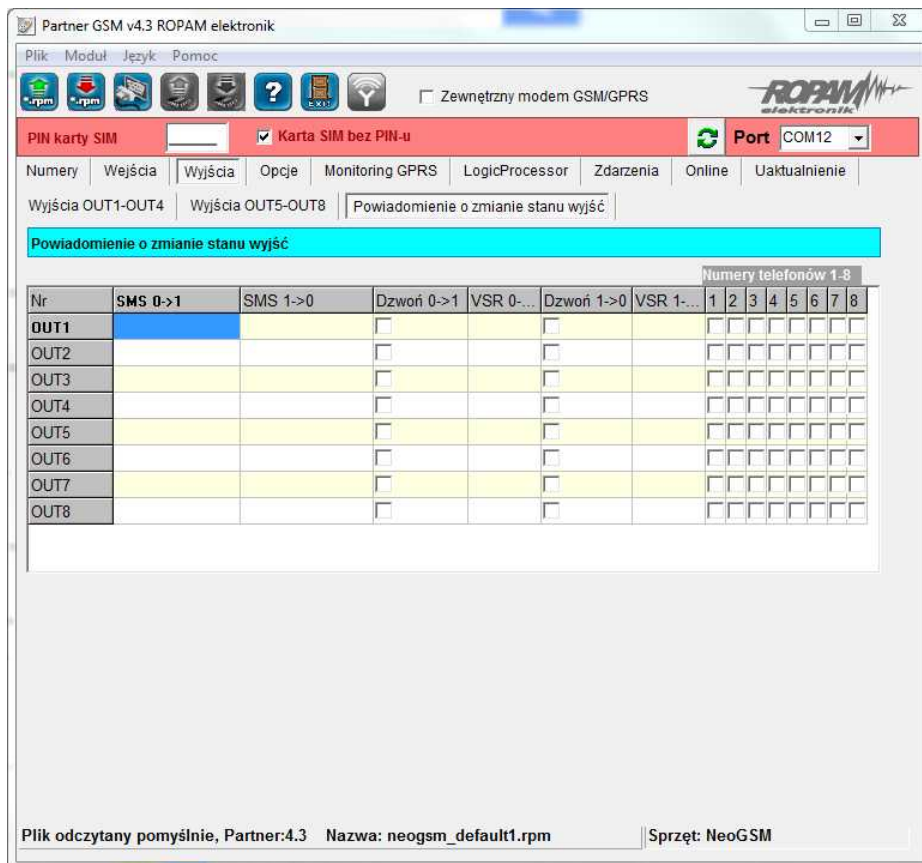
Partner GSM v4.3 ROPAM elektronik

Plik Moduł Język Pomoc

*.rpm *.rpm EXIT

Zewnętrzny modem GSM/GPRS

ROPAM elektronik

PIN karty SIM Karta SIM bez PIN-u Port COM12

Numery Wejścia Wyjścia Opcje Monitoring GPRS LogicProcessor Zdarzenia Online Uaktualnienie

Wyjścia OUT1-OUT4 Wyjścia OUT5-OUT8 Powiadomienie o zmianie stanu wyjść

Powiadomienie o zmianie stanu wyjść

Numery telefonów 1-8

| Nr | SMS 0->1 | SMS 1->0 | Dzwoń 0->1 | VSR 0-... | Dzwoń 1->0 | VSR 1-... | 1 | 2 | 3 | 4 | 5 | 6 | 7 | 8 |
|---|---|---|---|---|---|---|---|---|---|---|---|---|---|---|
| OUT1 | | | | | | | | | | | | | | |
| OUT2 | | | | | | | | | | | | | | |
| OUT3 | | | | | | | | | | | | | | |
| OUT4 | | | | | | | | | | | | | | |
| OUT5 | | | | | | | | | | | | | | |
| OUT6 | | | | | | | | | | | | | | |
| OUT7 | | | | | | | | | | | | | | |
| OUT8 | | | | | | | | | | | | | | |

Plik odczytany pomyślnie, Partner:4.3 Nazwa: neogsm_default1.rpm Sprzęt: NeoGSM